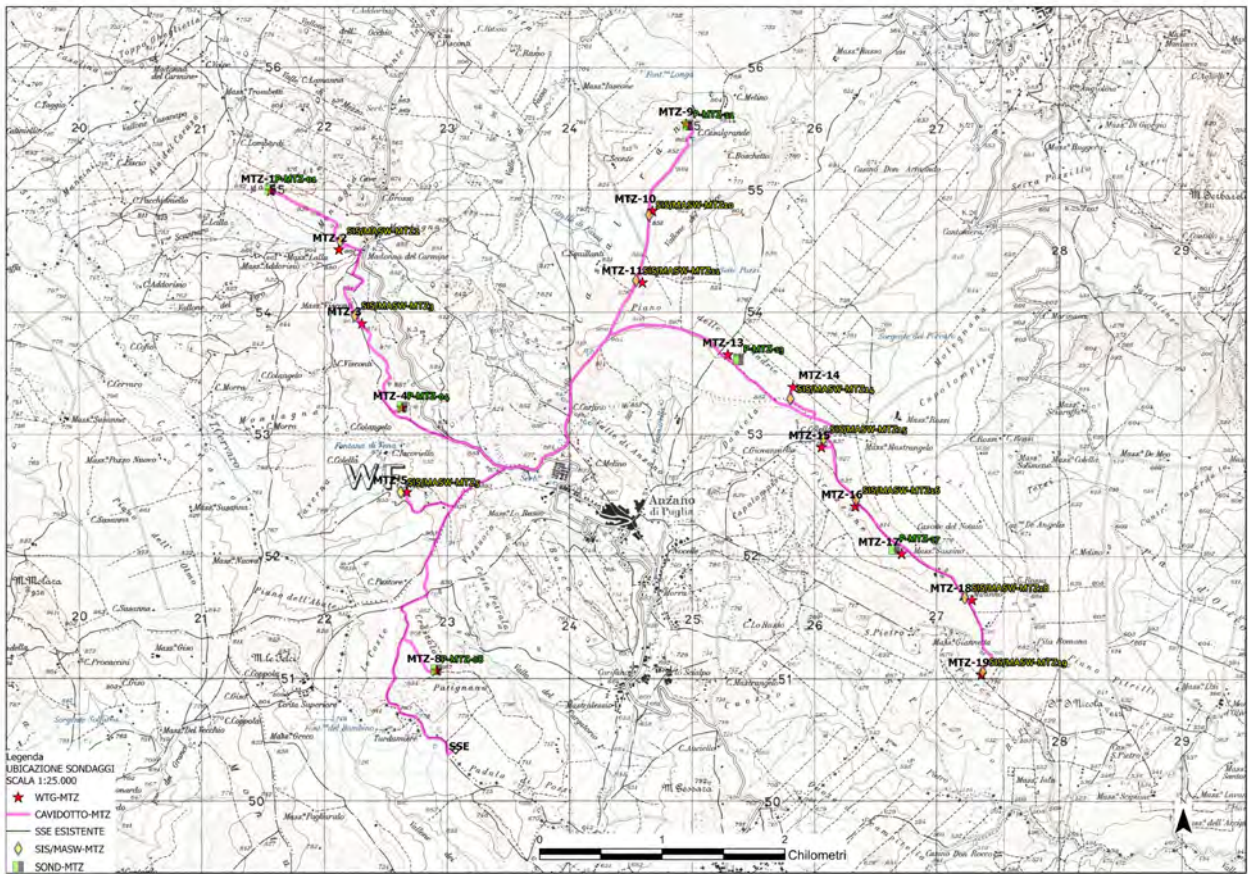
MTZ-1
MTZ-2
MTZ-3
MTZ-4
MTZ-5
MTZ-8
MTZ-9
MTZ-10
MTZ-11
MTZ-13
MTZ-14
MTZ-15
MTZ-16
MTZ-17
MTZ-18
MTZ-19
SSE
WF
Anzano di Puglia

56
55
54
53
52
51
50
20
21
22
23
24
25
26
27
28
29

Legenda
UBICAZIONE SONDAGGI
SCALA 1:25.000
WTG-MTZ
CAVIDOTTO-MTZ
SSE ESISTENTE
SIS/MASW-MTZ
SOND-MTZ

0
1
2
Chilometri